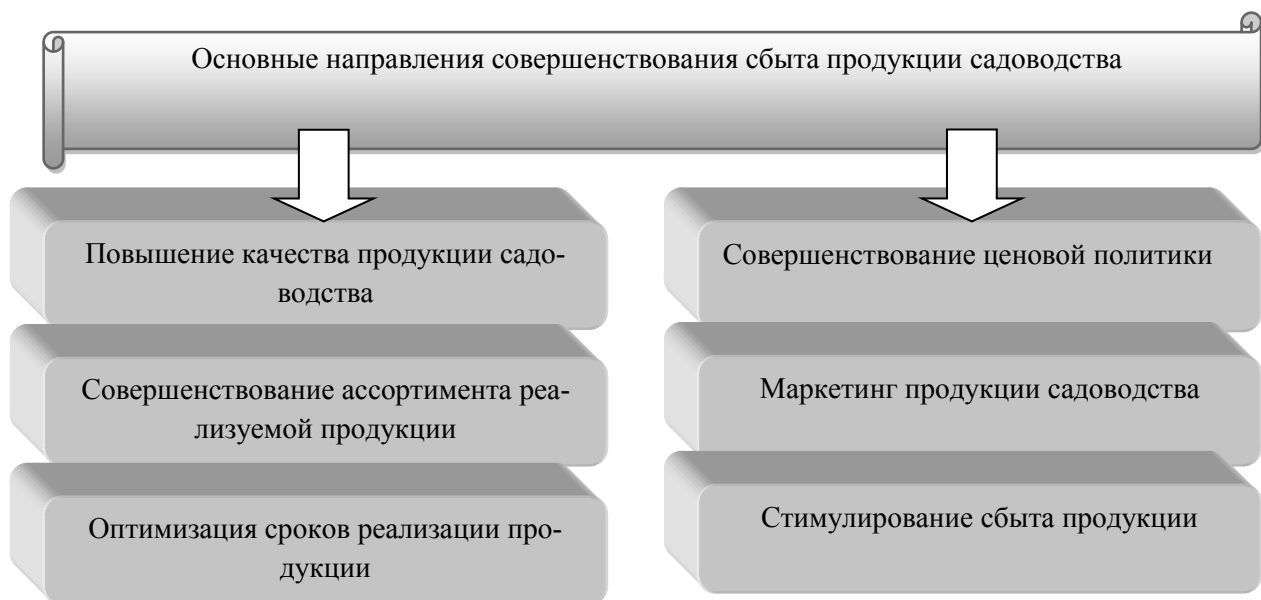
Основные направления совершенствования сбыта продукции садоводства

Повышение качества продукции садоводства

Совершенствование ассортимента реализуемой продукции

Оптимизация сроков реализации продукции

Совершенствование ценовой политики

Маркетинг продукции садоводства

Стимулирование сбыта продукции